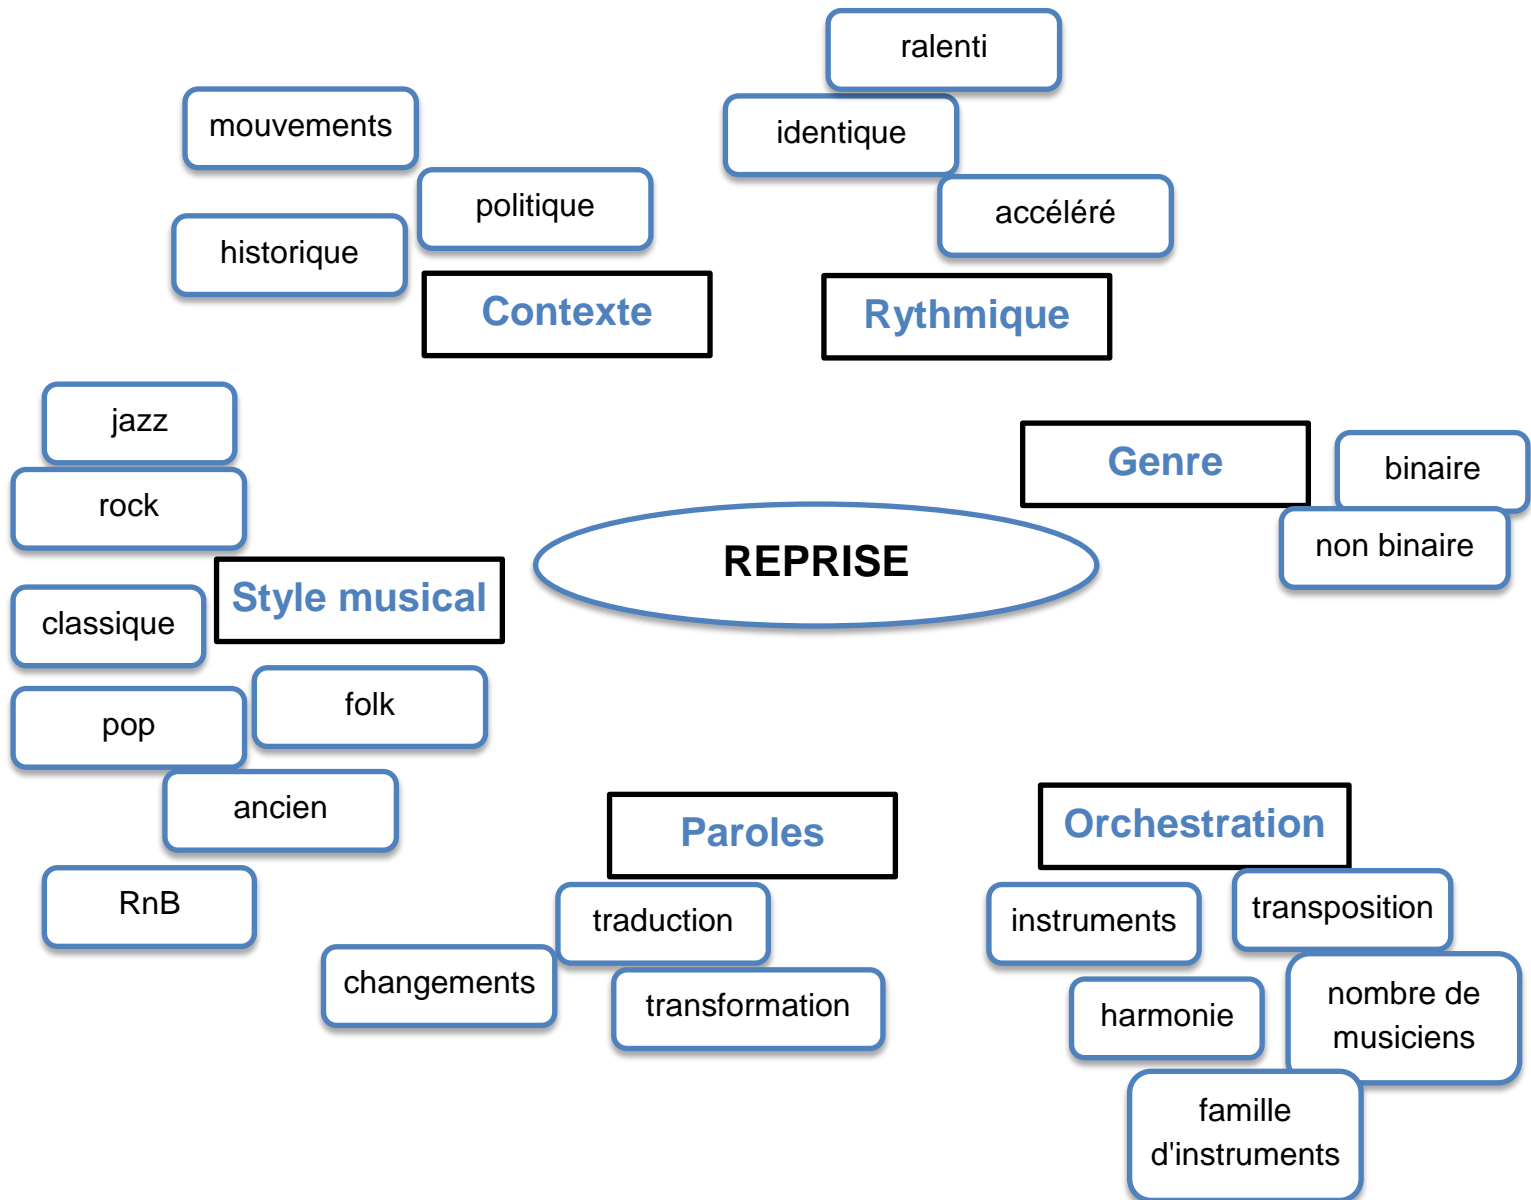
ralenti

mouvements

identique

politique

accéléré

historique

Contexte

Rythmique

jazz

Genre

binaire

rock

non binaire

REPRISE

Style musical

classique

folk

pop

ancien

Paroles

Orchestration

RnB

traduction

instruments

transposition

changements

transformation

harmonie

nombre de musiciens

famille d'instruments